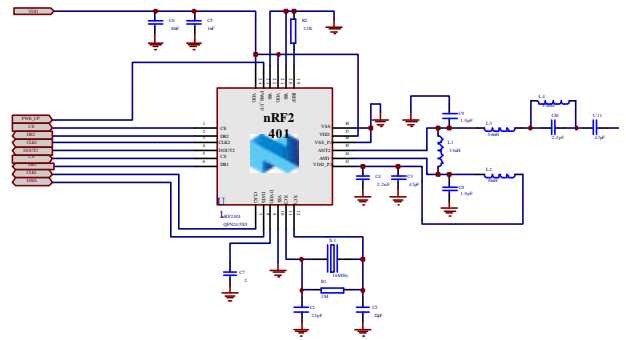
VDD
C6
10nF
C5
1nF
R2
22K
PWR_UP
CE
DR1
CLK1
DOUT1
CS
DR1
CLK1
DATA
nRF2
401
1
2
3
4
5
6
CE
DR2
CLK2
DOUT2
CS
DR1
VSS
VDD
VSS_PA
ANT2
ANT1
VDD_PA
18
17
16
15
14
13
U1
nRF2401
QFN24/5X5
C9
1.0pF
L3
3.6nH
L4
5.6nH
C8
2.2pF
C11
4.7pF
L1
3.3nH
C4
1.0pF
L2
10nH
C1
2.2nF
C3
4.7pF
C7
2
X1
16MHz
R1
1M
C1
22pF
C2
22pF
CLK1
DATA
DVDD
VSS
XC2
XC1
VDD
PWR_UP
VDD
VSS
VSS
IREF